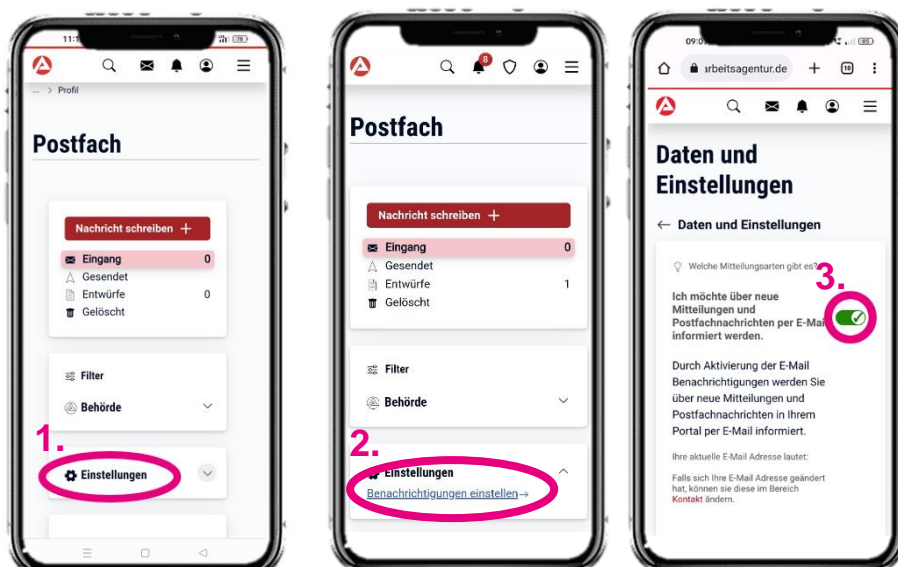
11:1

... > Profil

Postfach

Nachricht schreiben +

Eingang 0
Gesendet
Entwürfe 0
Gelöscht

Filter

Behörde

1.

Einstellungen

8

Postfach

Nachricht schreiben +

Eingang 0
Gesendet
Entwürfe 1
Gelöscht

Filter

Behörde

2.

Einstellungen

Benachrichtigungen einstellen→

09:0

arbeitsagentur.de

10

Daten und Einstellungen

← Daten und Einstellungen

Welche Mitteilungsarten gibt es?

3.

Ich möchte über neue Mitteilungen und Postfachnachrichten per E-Mail informiert werden.

Durch Aktivierung der E-Mail Benachrichtigungen werden Sie über neue Mitteilungen und Postfachnachrichten in Ihrem Portal per E-Mail informiert.

Ihre aktuelle E-Mail Adresse lautet:

Falls sich Ihre E-Mail Adresse geändert hat, können sie diese im Bereich Kontakt ändern.